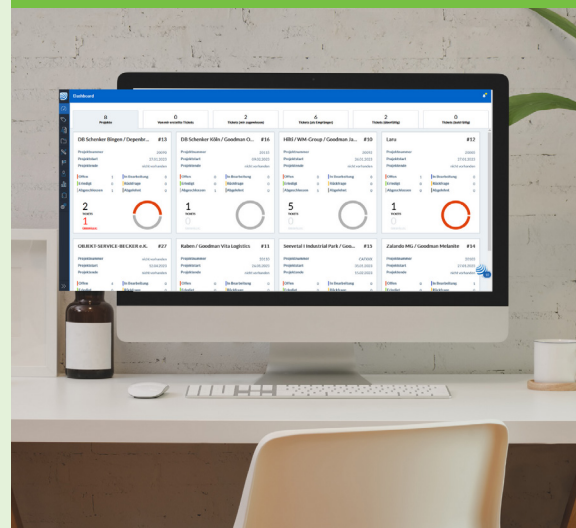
Dashboard

8 Projekte
0 Von mir erstellte Tickets
2 Tickets (mir zugewiesen)
4 Tickets (als Empfänger)
2 Tickets überfällig
0 Tickets (bald fällig)

DB Schenker Bingen / Depenbr... #13
DB Schenker Köln / Goodman O... #16
HBS / WM-Group / Goodman Ja... #10
Lars #12

Offen
In Bearbeitung
Erledigt
Rückfrage
Abgeschlossen
Abgelehnt

2
1
1
5
1

OBJEKT-SERVICE-BECKER e.K. #27
Raben / Goodman Vita Logistics #13
Seevetal I Industrial Park / Goo... #15
Zalando Mü / Goodman Melanite #14

Projektnummer
Projektstart
Projektende

Offen
In Bearbeitung
Erledigt
Rückfrage